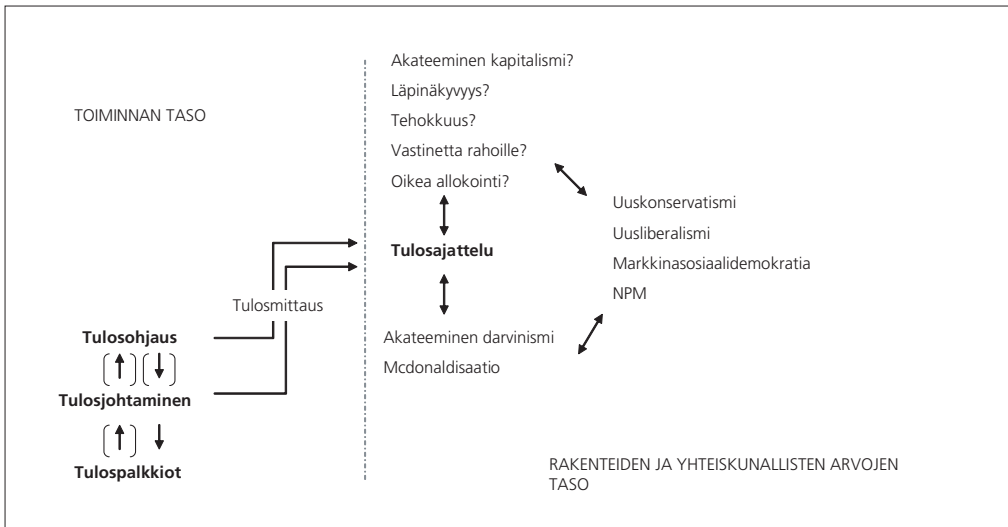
TOIMINNAN TASO

Akateeminen kapitalismi?
Läpinäkyvyys?
Tehokkuus?
Vastinetta rahoille?
Oikea allokointi?

Tulosajattelu

Akateeminen darvinismi
Mcdonaldisaatio

Uuskonservatismi
Uusliberalismi
Markkinasosiaalidemokratia
NPM

Tulosmittaus

Tulosohjaus
Tulosjohtaminen
Tulospalkkiot

RAKENTEIDEN JA YHTEISKUNALLISTEN ARVOJEN TASO